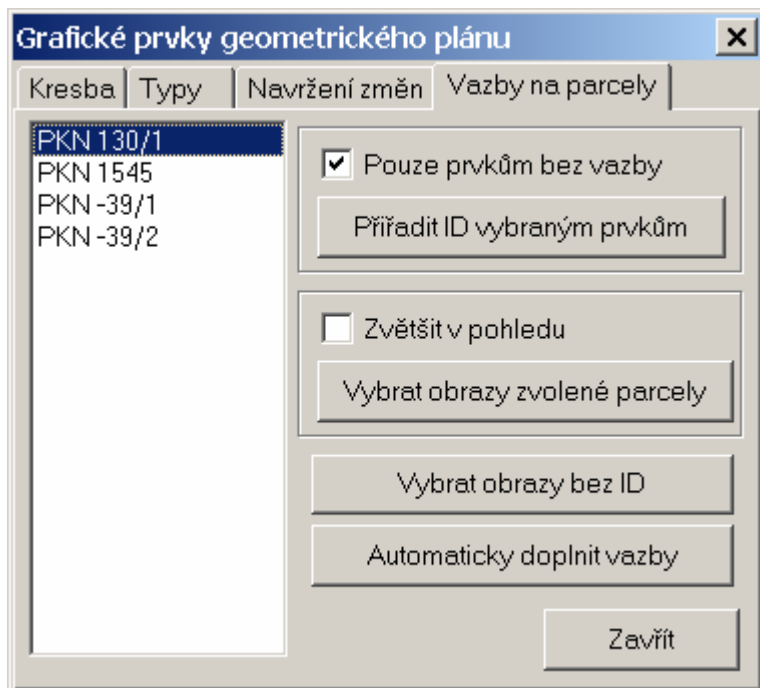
Grafické prvky geometrického plánu

×

Kresba | Typy | Navržení změn | Vazby na parcely

PKN 130/1
PKN 1545
PKN -39/1
PKN -39/2

☑ Pouze prvkům bez vazby

Přiřadit ID vybraným prvkům

☐ Zvětšit v pohledu

Vybrat obrazy zvolené parcely

Vybrat obrazy bez ID

Automaticky doplnit vazby

Zavřít